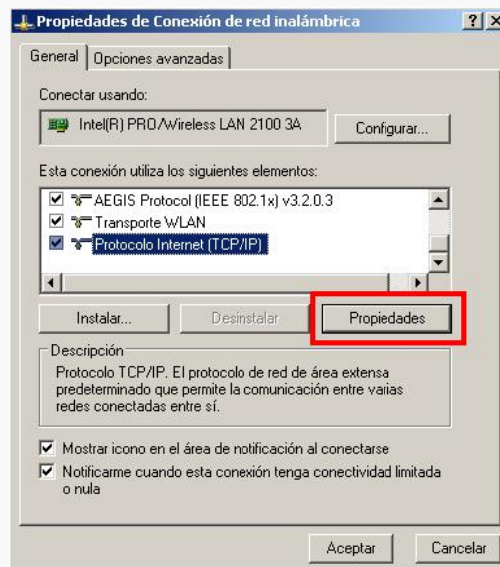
Propiedades de Conexión de red inalámbrica

? X

General | Opciones avanzadas

Conectar usando:

Intel(R) PRO/Wireless LAN 2100 3A

Configurar...

Esta conexión utiliza los siguientes elementos:

☑ AEGIS Protocol (IEEE 802.1x) v3.2.0.3
☑ Transporte WLAN
☑ Protocolo Internet (TCP/IP)

Instalar...

Desinstalar

Propiedades

Descripción

Protocolo TCP/IP. El protocolo de red de área extensa predeterminado que permite la comunicación entre varias redes conectadas entre sí.

☑ Mostrar icono en el área de notificación al conectarse

☑ Notificarme cuando esta conexión tenga conectividad limitada o nula

Aceptar

Cancelar